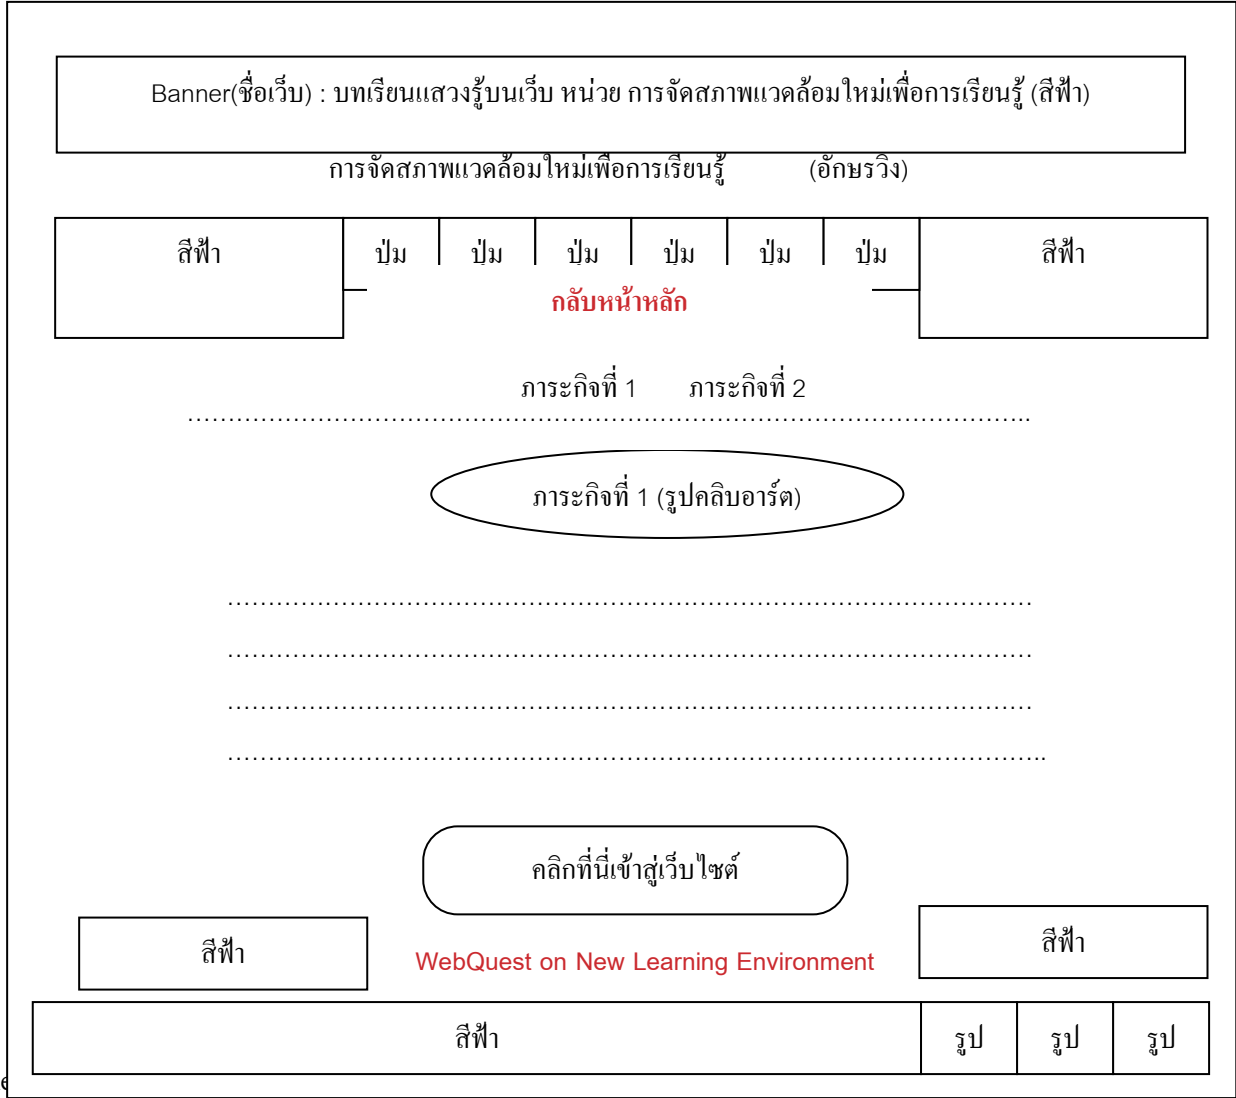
Banner(ชื่อเว็บ) : บทเรียนแสวงรู้บนเว็บ หน่วย การจัดสภาพแวดล้อมใหม่เพื่อการเรียนรู้ (สีฟ้า)

การจัดสภาพแวดล้อมใหม่เพื่อการเรียนรู้ (อักษรวิ่ง)

สีฟ้า

ปุ่ม | ปุ่ม | ปุ่ม | ปุ่ม | ปุ่ม | ปุ่ม

สีฟ้า

กลับหน้าหลัก

ภาระกิจที่ 1 ภาระกิจที่ 2

…………………………………………………………………………………………..

ภาระกิจที่ 1 (รูปคลิบอาร์ต)

…………………………………………………………………………………

…………………………………………………………………………………

…………………………………………………………………………………

…………………………………………………………………………………..

คลิกที่นี่เข้าสู่เว็บไซต์

สีฟ้า

WebQuest on New Learning Environment

สีฟ้า

| สีฟ้า | รูป | รูป | รูป |
|---|---|---|---|